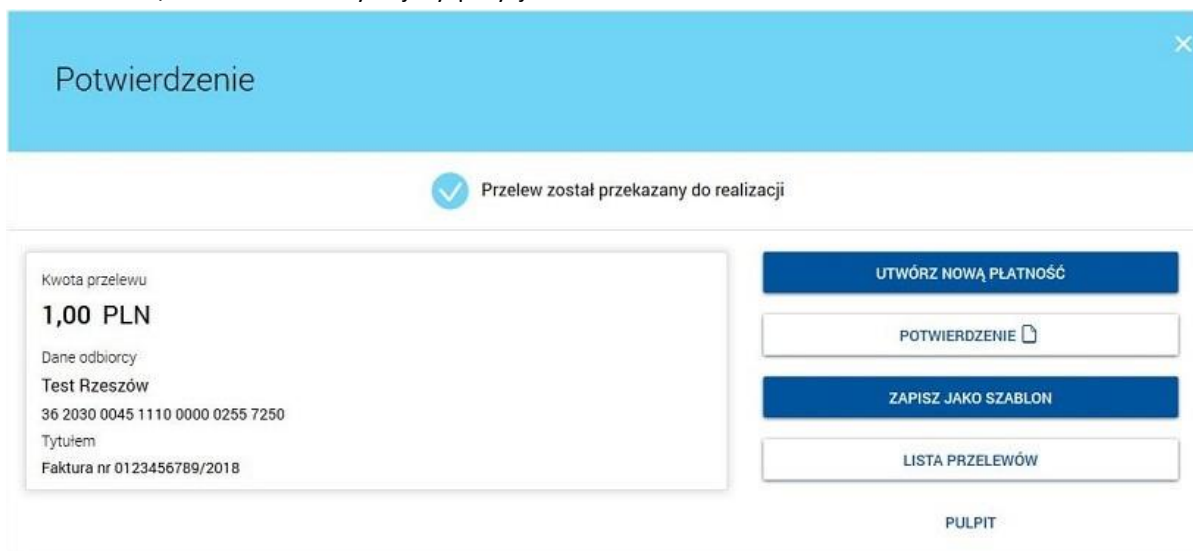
Potwierdzenie

×

Przelew został przekazany do realizacji

Kwota przelewu

1,00 PLN

Dane odbiorcy

Test Rzeszów

36 2030 0045 1110 0000 0255 7250

Tytułem

Faktura nr 0123456789/2018

UTWÓRZ NOWĄ PŁATNOŚĆ

POTWIERDZENIE

ZAPISZ JAKO SZABLON

LISTA PRZELEWÓW

PULPIT